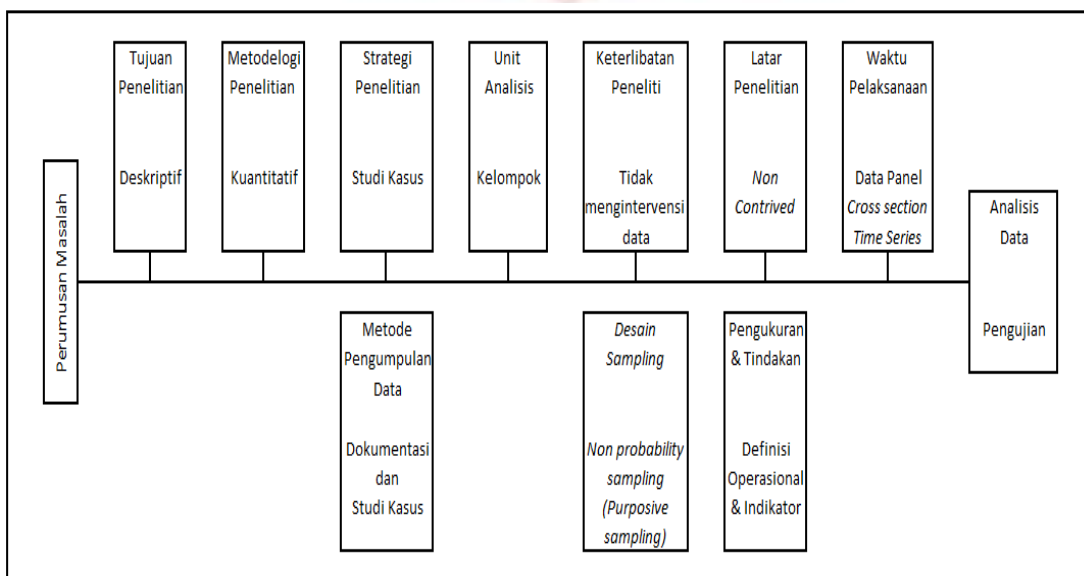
Perumusan Masalah

Tujuan Penelitian

Deskriptif

Metodelogi Penelitian

Kuantitatif

Strategi Penelitian

Studi Kasus

Unit Analisis

Kelompok

Keterlibatan Peneliti

Tidak mengintervensi data

Latar Penelitian

Non Contrived

Waktu Pelaksanaan

Data Panel Cross section Time Series

Analisis Data

Pengujian

Metode Pengumpulan Data

Dokumentasi dan Studi Kasus

Desain Sampling

Non probability sampling (Purposive sampling)

Pengukuran & Tindakan

Definisi Operasional & Indikator